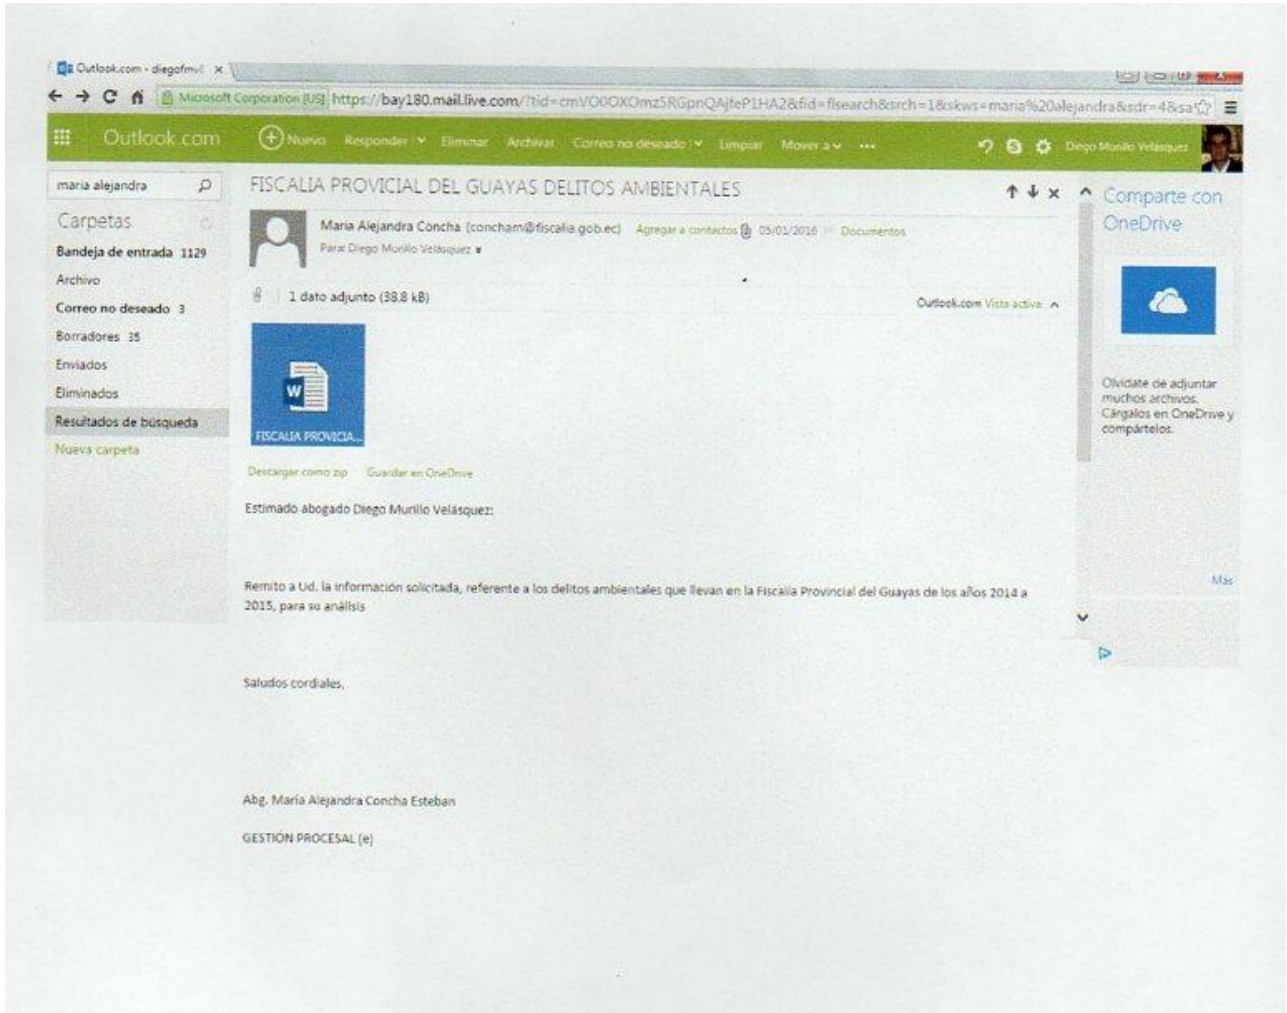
Outlook.com - diegofmvl ×

Microsoft Corporation [US] https://bay180.mail.live.com/?tid=cmVO0OXOmz5RGpnQAjfeP1HA2&fid=flsearch&srch=1&skws=maria%20alejandra&sdr=4&sa

Outlook.com Nuevo Responder Eliminar Archivar Correo no deseado Limpiar Mover a ... Diego Murillo Velásquez

maria alejandra

Carpetas
Bandeja de entrada 1129
Archivo
Correo no deseado 3
Borradores 35
Enviados
Eliminados
Resultados de búsqueda
Nueva carpeta

FISCALIA PROVICIAL DEL GUAYAS DELITOS AMBIENTALES

Maria Alejandra Concha [concham@fiscalia.gob.ec] Agregar a contactos 05/01/2016 Documentos
Para: Diego Murillo Velásquez

1 dato adjunto (38.8 kB)

Outlook.com Vista activa

FISCALIA PROVICIA...

Descargar como zip Guardar en OneDrive

Estimado abogado Diego Murillo Velásquez:

Remito a Ud. la información solicitada, referente a los delitos ambientales que llevan en la Fiscalia Provincial del Guayas de los años 2014 a 2015, para su análisis

Saludos cordiales,

Abg. Maria Alejandra Concha Esteban

GESTIÓN PROCESAL (e)

Comparte con OneDrive

Olvídate de adjuntar muchos archivos. Cárgalos en OneDrive y compártelos.

Más